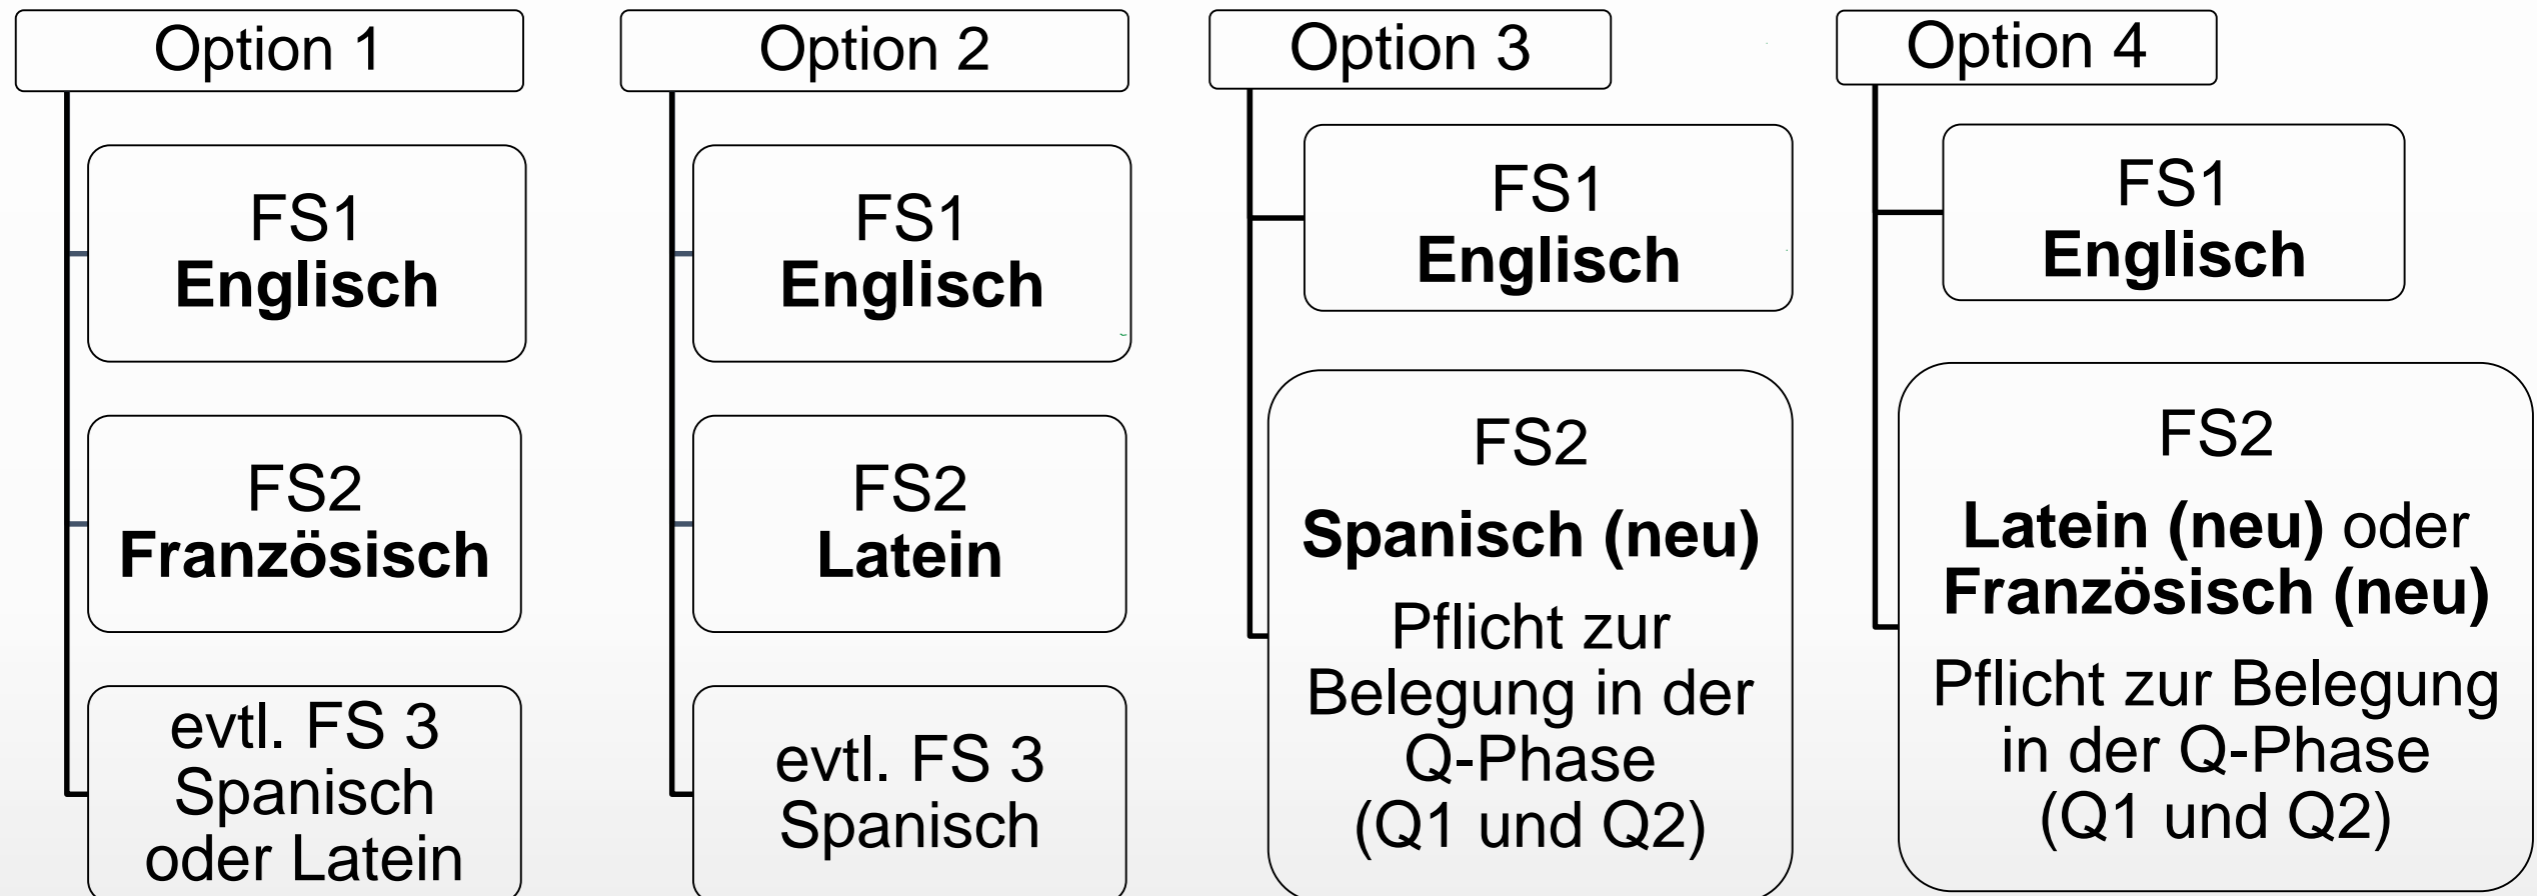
Option 1

FS1
Englisch

FS2
Französisch

evtl. FS 3
Spanisch
oder Latein

Option 2

FS1
Englisch

FS2
Latein

evtl. FS 3
Spanisch

Option 3

FS1
Englisch

FS2
Spanisch (neu)
Pflicht zur Belegung in der Q-Phase (Q1 und Q2)

Option 4

FS1
Englisch

FS2
Latein (neu) oder Französisch (neu)
Pflicht zur Belegung in der Q-Phase (Q1 und Q2)